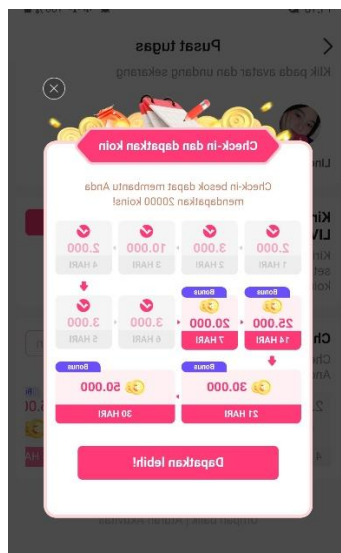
Pusat tugas

Klik pada avatar dan undang sekarang

Check-in dan dapatkan koin

Check-in besok dapat membantu Anda mendapatkan 20000 koin!

| 2.000 | 3.000 | 10.000 | 2.000 |
|---|---|---|---|
| 1 HARI | 2 HARI | 3 HARI | 4 HARI |

| Bonus 25.000 | Bonus 20.000 | 3.000 | 3.000 |
|---|---|---|---|
| 14 HARI | 7 HARI | 6 HARI | 5 HARI |

| Bonus 30.000 | Bonus 50.000 |
|---|---|
| 21 HARI | 30 HARI |

Dapatkan lebih!